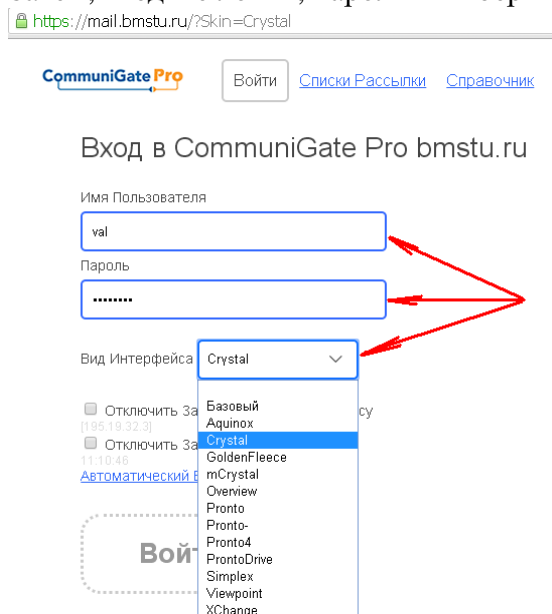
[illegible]

https://mail.bmstu.ru/?Skin=Crystal

CommuniGate Pro

Войти Списки Рассылки Справочник

Вход в CommuniGate Pro bmstu.ru

Имя Пользователя

val

Пароль

••••••••

Вид Интерфейса Crystal

Отключить За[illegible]су
[195.19.32.3]

Отключить За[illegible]
11:10:46

Автоматический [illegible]

Вой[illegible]

Базовый
Aquinox
Crystal
GoldenFleece
mCrystal
Overview
Pronto
Pronto-
Pronto4
ProntoDrive
Simplex
Viewpoint
XChange